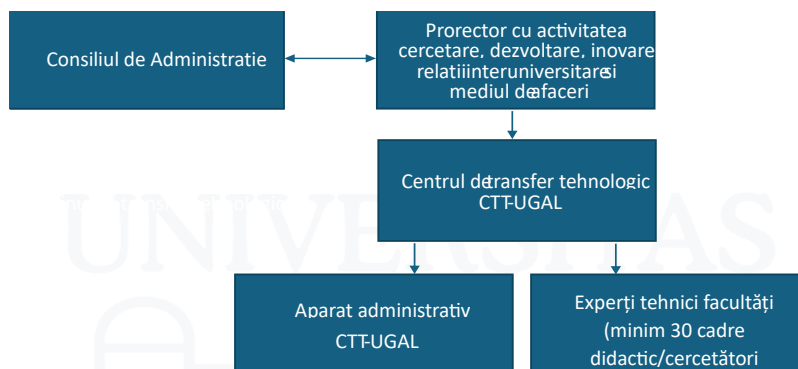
Consiliul de Administratie

Prorector cu activitatea cercetare, dezvoltare, inovare relatiiinteruniversitaresi mediul deafaceri

Centrul detransfer tehnologic CTT-UGAL

Aparat administrativ CTT-UGAL

Experți tehnici facultăți (minim 30 cadre didactic/cercetători